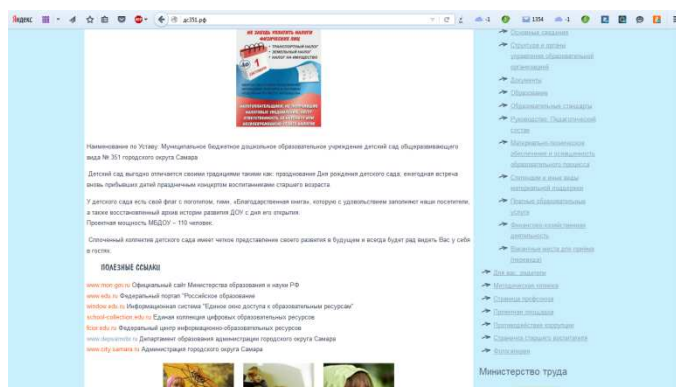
Яндекс ☆ дс351.рф

НЕ ЗАБУДЬ УПЛАТИТЬ НАЛОГИ ФИЗИЧЕСКИХ ЛИЦ
- ТРАНСПОРТНЫЙ НАЛОГ
- ЗЕМЕЛЬНЫЙ НАЛОГ
- НАЛОГ НА ИМУЩЕСТВО
1 декабря

Наименование по Уставу: Муниципальное бюджетное дошкольное образовательное учреждение детский сад общеразвивающего вида № 351 городского округа Самара

Детский сад выгодно отличается своими традициями такими как: празднование Дня рождения детского сада, ежегодная встреча вновь прибывших детей праздничным концертом воспитанников старшего возраста.

У детского сада есть свой флаг с логотипом, гимн, «Благодарственная книга», которую с удовольствием заполняют наши посетители, а также восстановленный архив истории развития ДОУ с дня его открытия.
Проектная мощность МБДОУ – 110 человек.

Сплоченный коллектив детского сада имеет четкое представление своего развития в будущем и всегда будет рад видеть Вас у себя в гостях.

ПОЛЕЗНЫЕ ССЫЛКИ

www.mon.gov.ru Официальный сайт Министерства образования и науки РФ
www.edu.ru Федеральный портал "Российское образование"
window.edu.ru Информационная система "Единое окно доступа к образовательным ресурсам"
school-collection.edu.ru Единая коллекция цифровых образовательных ресурсов
fcior.edu.ru Федеральный центр информационно-образовательных ресурсов
www.depsamobr.ru Департамент образования администрации городского округа Самара
www.city.samara.ru Администрация городского округа Самара

Основные сведения
Структура и органы управления образовательной организацией
Документы
Образование
Образовательные стандарты
Руководство. Педагогический состав
Материально-техническое обеспечение и оснащенность образовательного процесса
Стипендии и иные виды материальной поддержки
Платные образовательные услуги
Финансово-хозяйственная деятельность
Вакантные места для приема (перевода)
Для вас, родители
Методическая помощь
Страница профсоюза
Полезные ссылки
Противодействие коррупции
Страница старшего воспитателя
Фотогалерея

Министерство труда